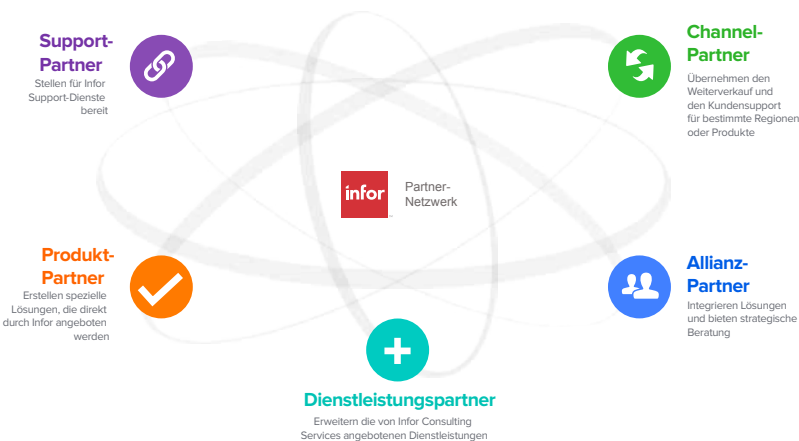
Support-Partner
Stellen für Infor Support-Dienste bereit

Channel-Partner
Übernehmen den Weiterverkauf und den Kundensupport für bestimmte Regionen oder Produkte

infor
Partner-Netzwerk

Produkt-Partner
Erstellen spezielle Lösungen, die direkt durch Infor angeboten werden

Allianz-Partner
Integrieren Lösungen und bieten strategische Beratung

Dienstleistungspartner
Erweitern die von Infor Consulting Services angebotenen Dienstleistungen